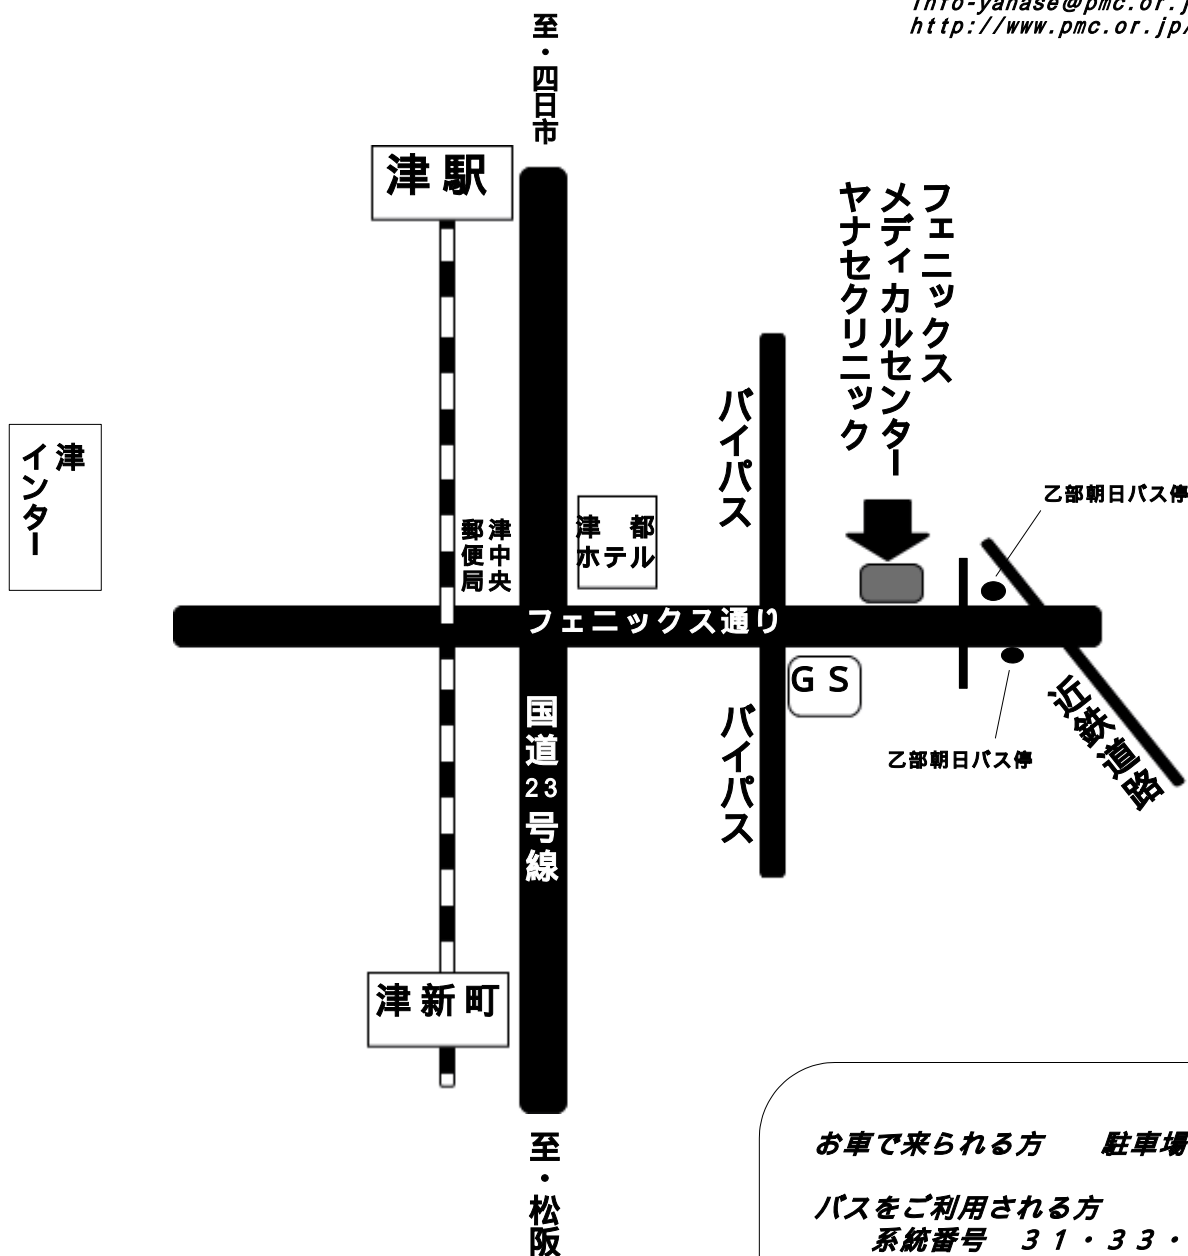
info-yanase@pmc.or.j
http://www.pmc.or.jp/

至・四日市

津駅

フェニックス
メディカルセンター
ヤナセクリニック

津インター

バイパス

乙部朝日バス停

津中央郵便局

津都ホテル

フェニックス通り

GS

国道23号線

バイパス

近鉄道路

乙部朝日バス停

津新町

至・松阪

お車で来られる方　駐車場

バスをご利用される方
系統番号　31・33・